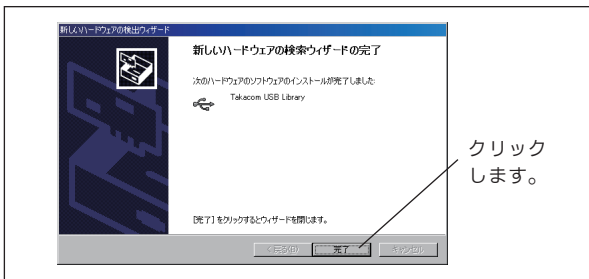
新しいハードウェアの検出ウィザード

新しいハードウェアの検索ウィザードの完了

次のハードウェアのソフトウェアのインストールが完了しました:

Takacom USB Library

[完了] をクリックするとウィザードを閉じます。

< 戻る(B)

完了

キャンセル

クリック
します。